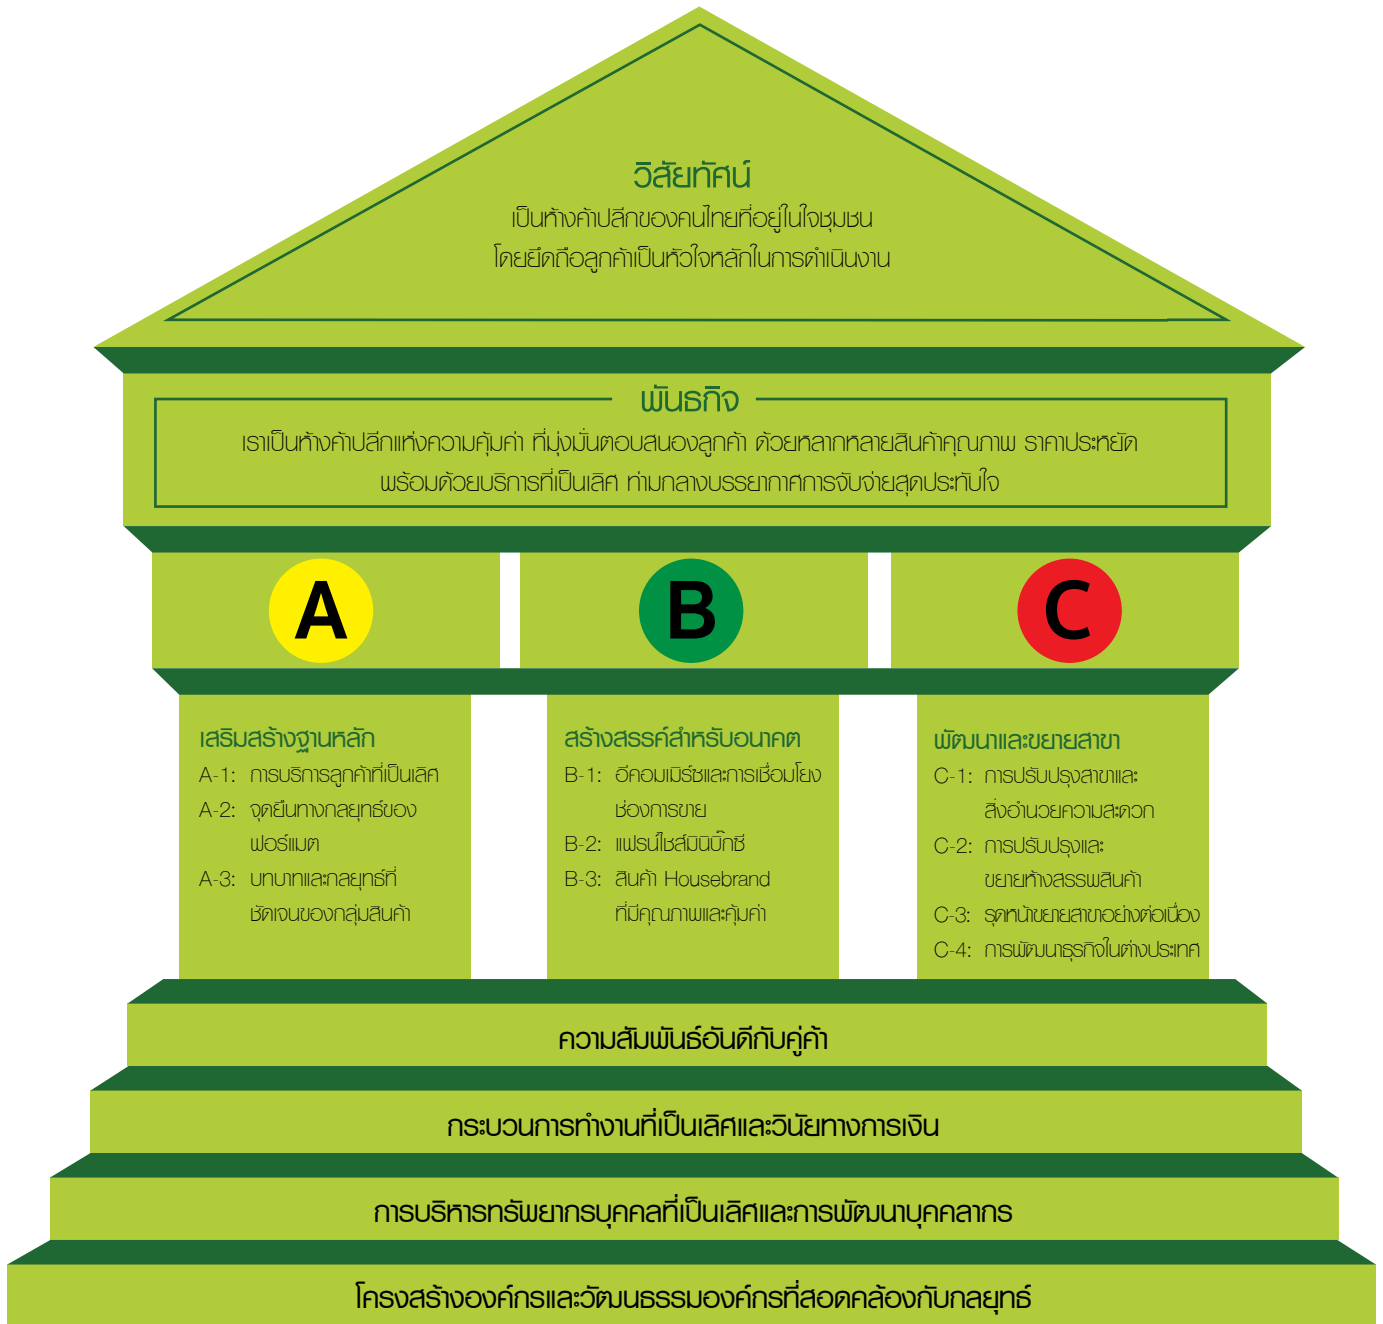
วิสัยทัศน์

เป็นห้างค้าปลีกของคนไทยที่อยู่ในใจชุมชน โดยยึดถือลูกค้าเป็นหัวใจหลักในการดำเนินงาน

พันธกิจ

เราเป็นห้างค้าปลีกแห่งความคุ้มค่า ที่มุ่งมั่นตอบสนองลูกค้า ด้วยหลากหลายสินค้าคุณภาพ ราคาประหยัด พร้อมด้วยบริการที่เป็นเลิศ ท่ามกลางบรรยากาศการจับจ่ายสุดประทับใจ

A

B

C

เสริมสร้างฐานหลัก

A-1: การบริการลูกค้าที่เป็นเลิศ

A-2: จุดยืนทางกลยุทธ์ของฟอร์แมต

A-3: บทบาทและกลยุทธ์ที่ชัดเจนของกลุ่มสินค้า

สร้างสรรค์สำหรับอนาคต

B-1: อีคอมเมิร์ซและการเชื่อมโยงช่องการขาย

B-2: แฟรนไชส์มินิบิ๊กซี

B-3: สินค้า Housebrand ที่มีคุณภาพและคุ้มค่า

พัฒนาและขยายสาขา

C-1: การปรับปรุงสาขาและสิ่งอำนวยความสะดวก

C-2: การปรับปรุงและขยายห้างสรรพสินค้า

C-3: รุกหน้าขยายสาขาอย่างต่อเนื่อง

C-4: การพัฒนาธุรกิจในต่างประเทศ

ความสัมพันธ์อันดีกับคู่ค้า

กระบวนการทำงานที่เป็นเลิศและวินัยทางการเงิน

การบริหารทรัพยากรบุคคลที่เป็นเลิศและการพัฒนาบุคคลากร

โครงสร้างองค์กรและวัฒนธรรมองค์กรที่สอดคล้องกับกลยุทธ์